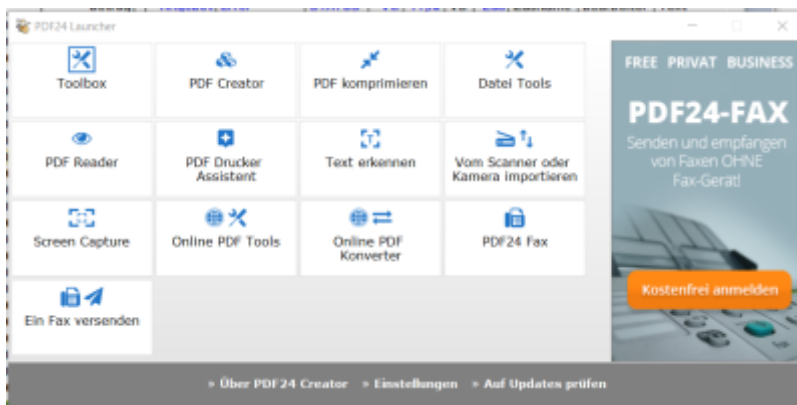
PDF24 Launcher

Toolbox

PDF Creator

PDF komprimieren

Datei Tools

PDF Reader

PDF Drucker Assistent

Text erkennen

Vom Scanner oder Kamera importieren

Screen Capture

Online PDF Tools

Online PDF Konverter

PDF24 Fax

Ein Fax versenden

FREE PRIVAT BUSINESS

PDF24-FAX

Senden und empfangen von Faxen OHNE Fax-Gerät!

Kostenfrei anmelden

» Über PDF24 Creator » Einstellungen » Auf Updates prüfen